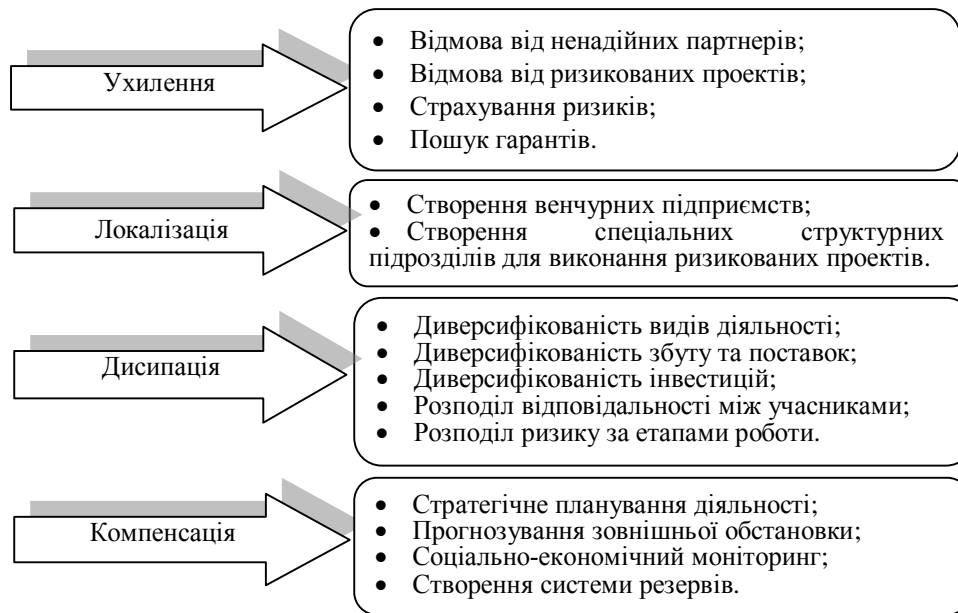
Ухилення

- Відмова від ненадійних партнерів;
- Відмова від ризикованих проектів;
- Страхування ризиків;
- Пошук гарантів.

Локалізація

- Створення венчурних підприємств;
- Створення спеціальних структурних підрозділів для виконання ризикованих проектів.

Дисипація

- Диверсифікованість видів діяльності;
- Диверсифікованість збуту та поставок;
- Диверсифікованість інвестицій;
- Розподіл відповідальності між учасниками;
- Розподіл ризику за етапами роботи.

Компенсація

- Стратегічне планування діяльності;
- Прогнозування зовнішньої обстановки;
- Соціально-економічний моніторинг;
- Створення системи резервів.